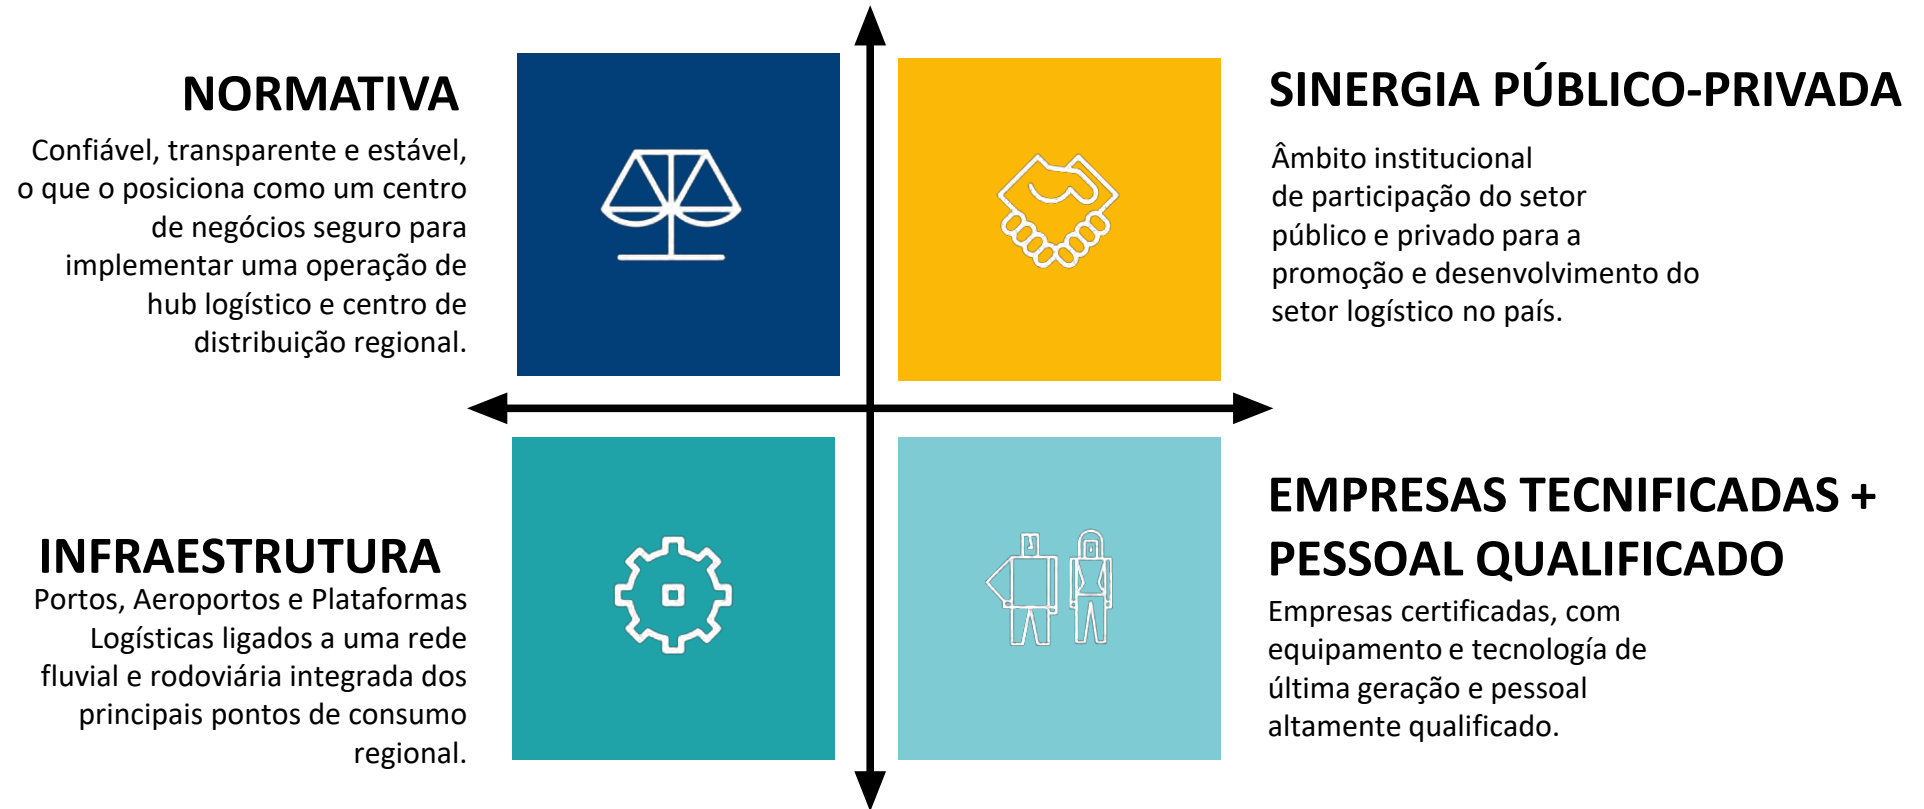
NORMATIVA

Confiável, transparente e estável, o que o posiciona como um centro de negócios seguro para implementar uma operação de hub logístico e centro de distribuição regional.

SINERGIA PÚBLICO-PRIVADA

Âmbito institucional de participação do setor público e privado para a promoção e desenvolvimento do setor logístico no país.

INFRAESTRUTURA

Portos, Aeroportos e Plataformas Logísticas ligados a uma rede fluvial e rodoviária integrada dos principais pontos de consumo regional.

EMPRESAS TECNIFICADAS + PESSOAL QUALIFICADO

Empresas certificadas, com equipamento e tecnología de última geração e pessoal altamente qualificado.